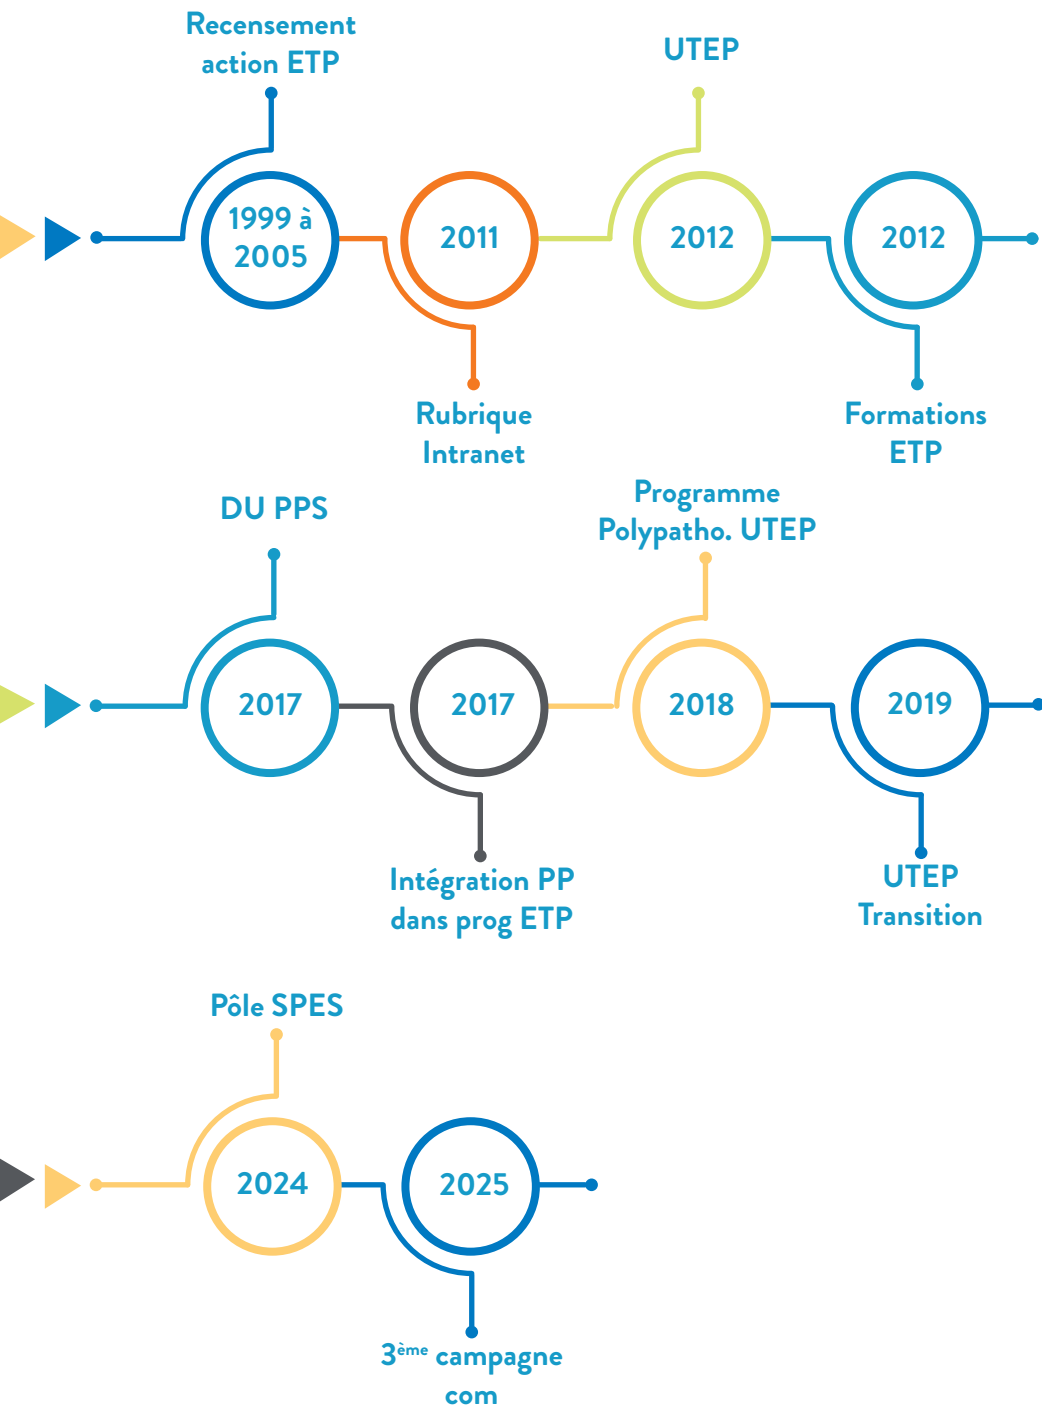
Recensement action ETP

1999 à 2005

2011

Rubrique Intranet

UTEP

2012

2012

Formations ETP

DU PPS

2017

2017

Intégration PP dans prog ETP

Programme Polypatho. UTEP

2018

2019

UTEP Transition

Pôle SPES

2024

2025

3$^{ème}$ campagne com